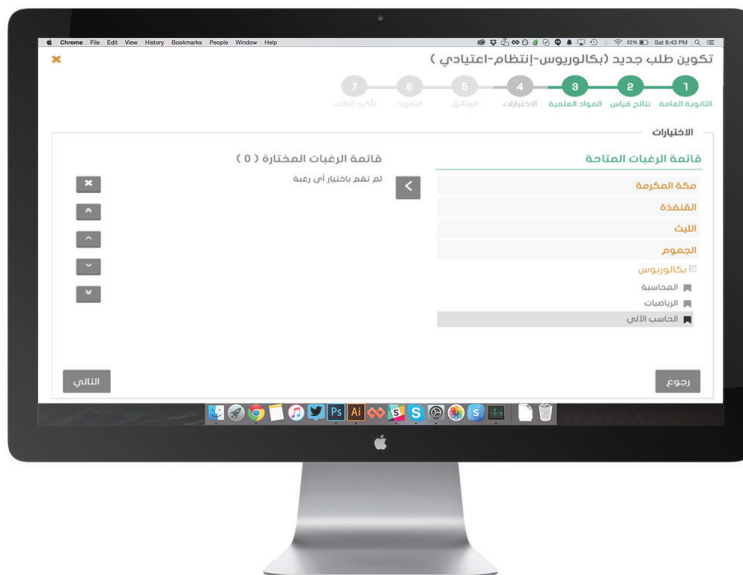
Chrome File Edit View History Bookmarks People Window Help
52% Sat 8:43 PM

تكوين طلب جديد (بكالوريوس-إنتظام-اعتيادي)

1 الثانوية العامة
2 نتائج قياس
3 المواد العلمية
4 الاختيارات
5 الوثائق
6 التعهد
7 تأكيد الطلب

الاختيارات

قائمة الرغبات المتاحة

مكة المكرمة
القنفذة
الليث
الجموم
بكالوريوس
المحاسبة
الرياضيات
الحاسب الآلي

قائمة الرغبات المختارة ( 0 )

لم تقم باختيار أي رغبة

رجوع

التالي